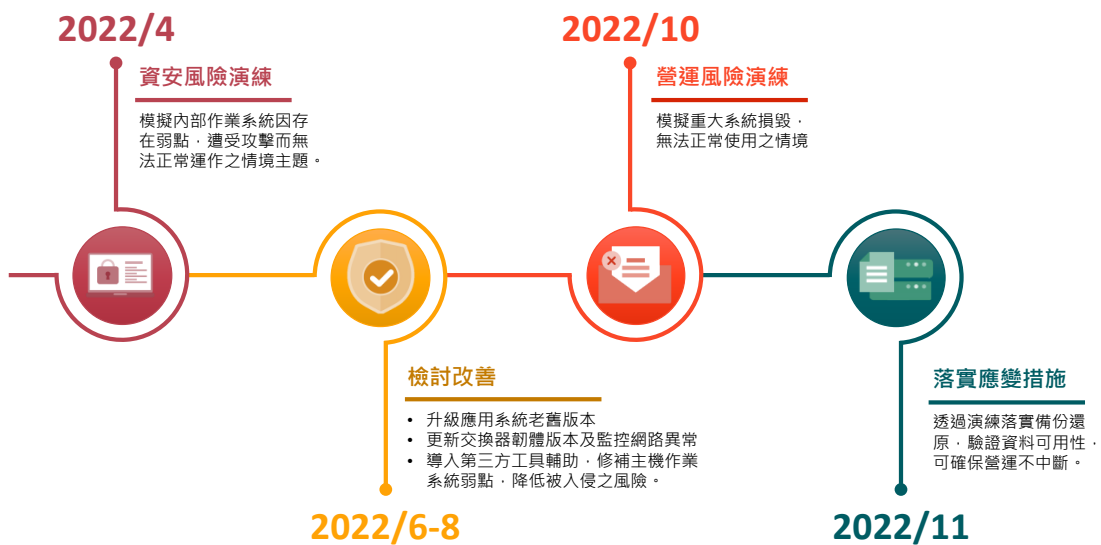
2022/4

資安風險演練

模擬內部作業系統因存在弱點，遭受攻擊而無法正常運作之情境主題。

2022/10

營運風險演練

模擬重大系統損毀，無法正常使用之情境

檢討改善

- 升級應用系統老舊版本
- 更新交換器韌體版本及監控網路異常
- 導入第三方工具輔助，修補主機作業系統弱點，降低被入侵之風險。

2022/6-8

落實應變措施

透過演練落實備份還原，驗證資料可用性，可確保營運不中斷。

2022/11